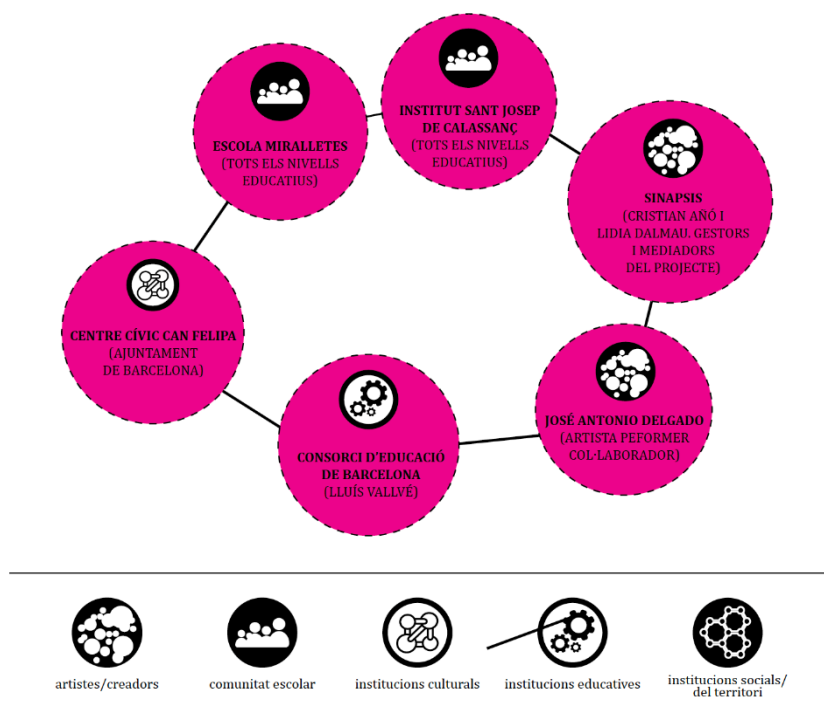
ESCOLA MIRALLETES
(TOTS ELS NIVELLS EDUCATIUS)

INSTITUT SANT JOSEP DE CALASSANÇ
(TOTS ELS NIVELLS EDUCATIUS)

SINAPSIS
(CRISTIAN AÑÓ I LIDIA DALMAU. GESTORS I MEDIADORS DEL PROJECTE)

JOSÉ ANTONIO DELGADO
(ARTISTA PEFORMER COL·LABORADOR)

CONSORCI D'EDUCACIÓ DE BARCELONA
(LLUÍS VALLVÉ)

CENTRE CÍVIC CAN FELIPA
(AJUNTAMENT DE BARCELONA)

artistes/creadors

comunitat escolar

institucions culturals

institucions educatives

institucions socials/ del territori